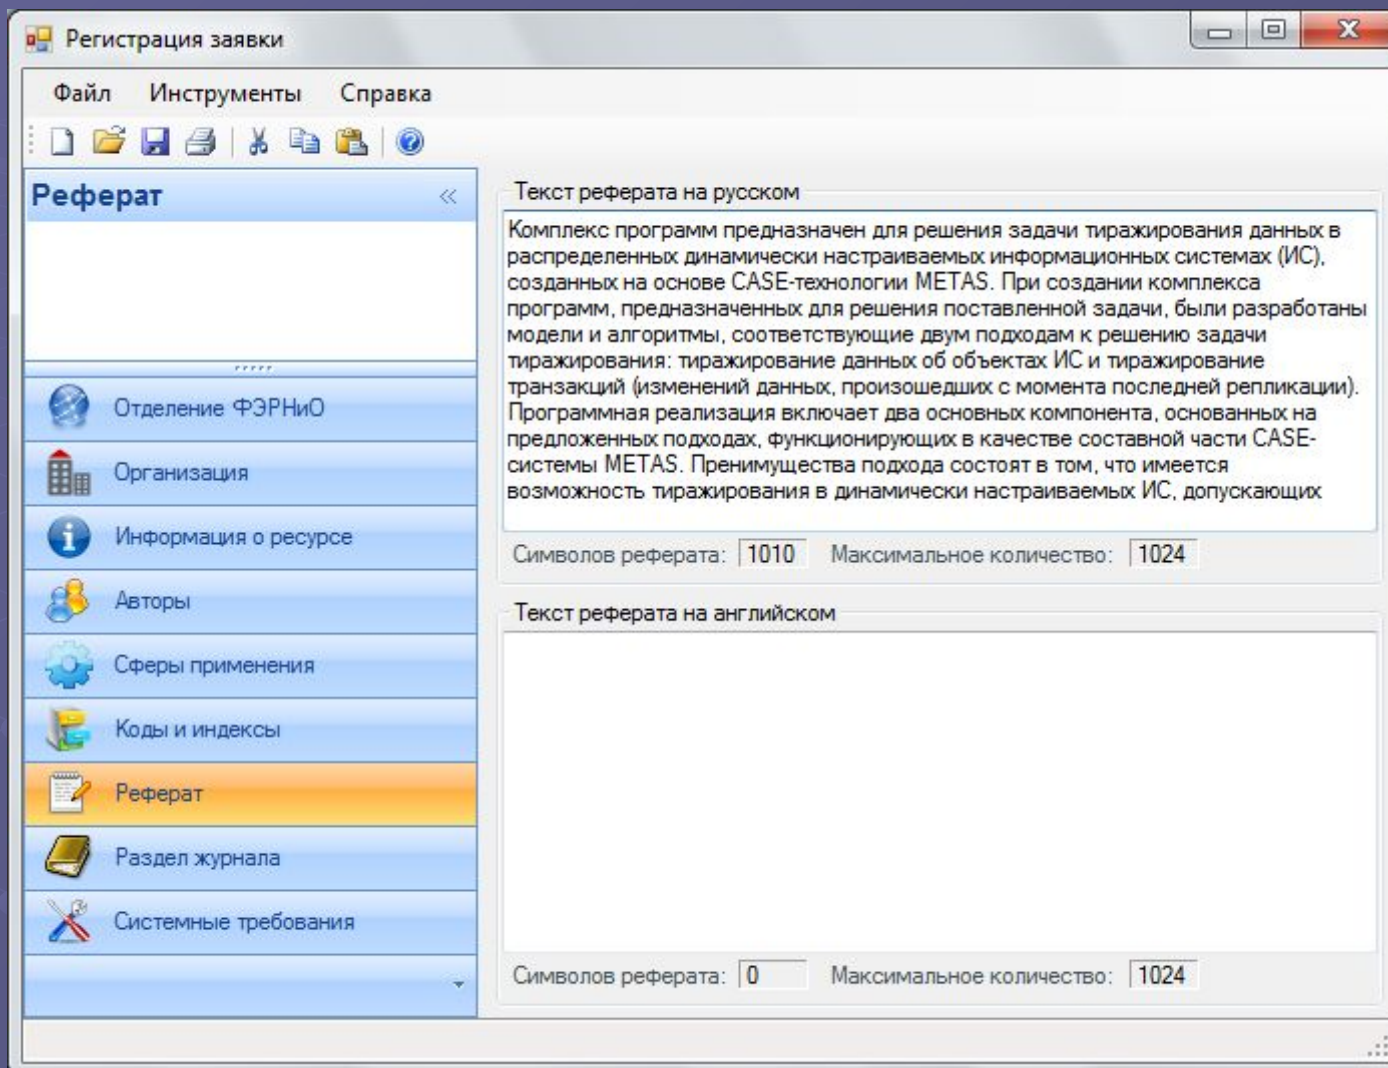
Регистрация заявки

Файл Инструменты Справка

Реферат

Отделение ФЭРНиО
Организация
Информация о ресурсе
Авторы
Сферы применения
Коды и индексы
Реферат
Раздел журнала
Системные требования

Текст реферата на русском

Комплекс программ предназначен для решения задачи тиражирования данных в распределенных динамически настраиваемых информационных системах (ИС), созданных на основе CASE-технологии METAS. При создании комплекса программ, предназначенных для решения поставленной задачи, были разработаны модели и алгоритмы, соответствующие двум подходам к решению задачи тиражирования: тиражирование данных об объектах ИС и тиражирование транзакций (изменений данных, произошедших с момента последней репликации). Программная реализация включает два основных компонента, основанных на предложенных подходах, функционирующих в качестве составной части CASE-системы METAS. Преимущества подхода состоят в том, что имеется возможность тиражирования в динамически настраиваемых ИС, допускающих

Символов реферата: 1010 Максимальное количество: 1024

Текст реферата на английском

Символов реферата: 0 Максимальное количество: 1024